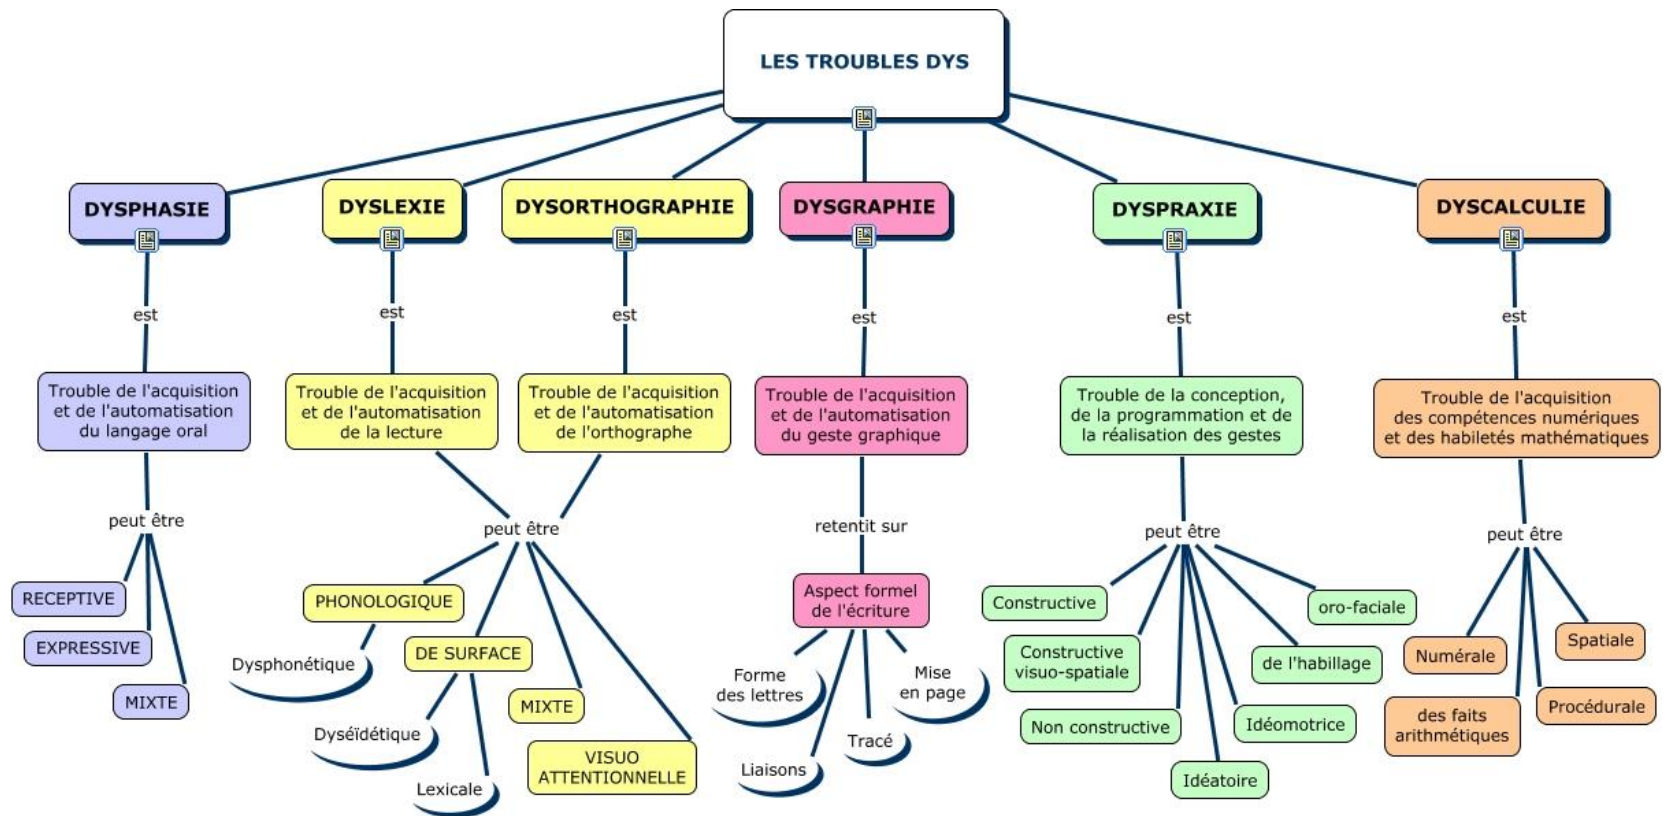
LES TROUBLES DYS

DYSPHASIE
est
Trouble de l'acquisition et de l'automatisation du langage oral
peut être
RECEPTIVE
EXPRESSIVE
MIXTE

DYSLEXIE
est
Trouble de l'acquisition et de l'automatisation de la lecture

DYSORTHOGRAPHIE
est
Trouble de l'acquisition et de l'automatisation de l'orthographe

peut être
PHONOLOGIQUE
Dysphonétique
DE SURFACE
Dyséïdétique
Lexicale
MIXTE
VISUO ATTENTIONNELLE

DYSGRAPHIE
est
Trouble de l'acquisition et de l'automatisation du geste graphique
retentit sur
Aspect formel de l'écriture
Forme des lettres
Liaisons
Tracé
Mise en page

DYSPRAXIE
est
Trouble de la conception, de la programmation et de la réalisation des gestes
peut être
Constructive
Constructive visuo-spatiale
Non constructive
Idéatoire
Idéomotrice
de l'habillage
oro-faciale

DYSCALCULIE
est
Trouble de l'acquisition des compétences numériques et des habiletés mathématiques
peut être
Numérale
des faits arithmétiques
Procédurale
Spatiale